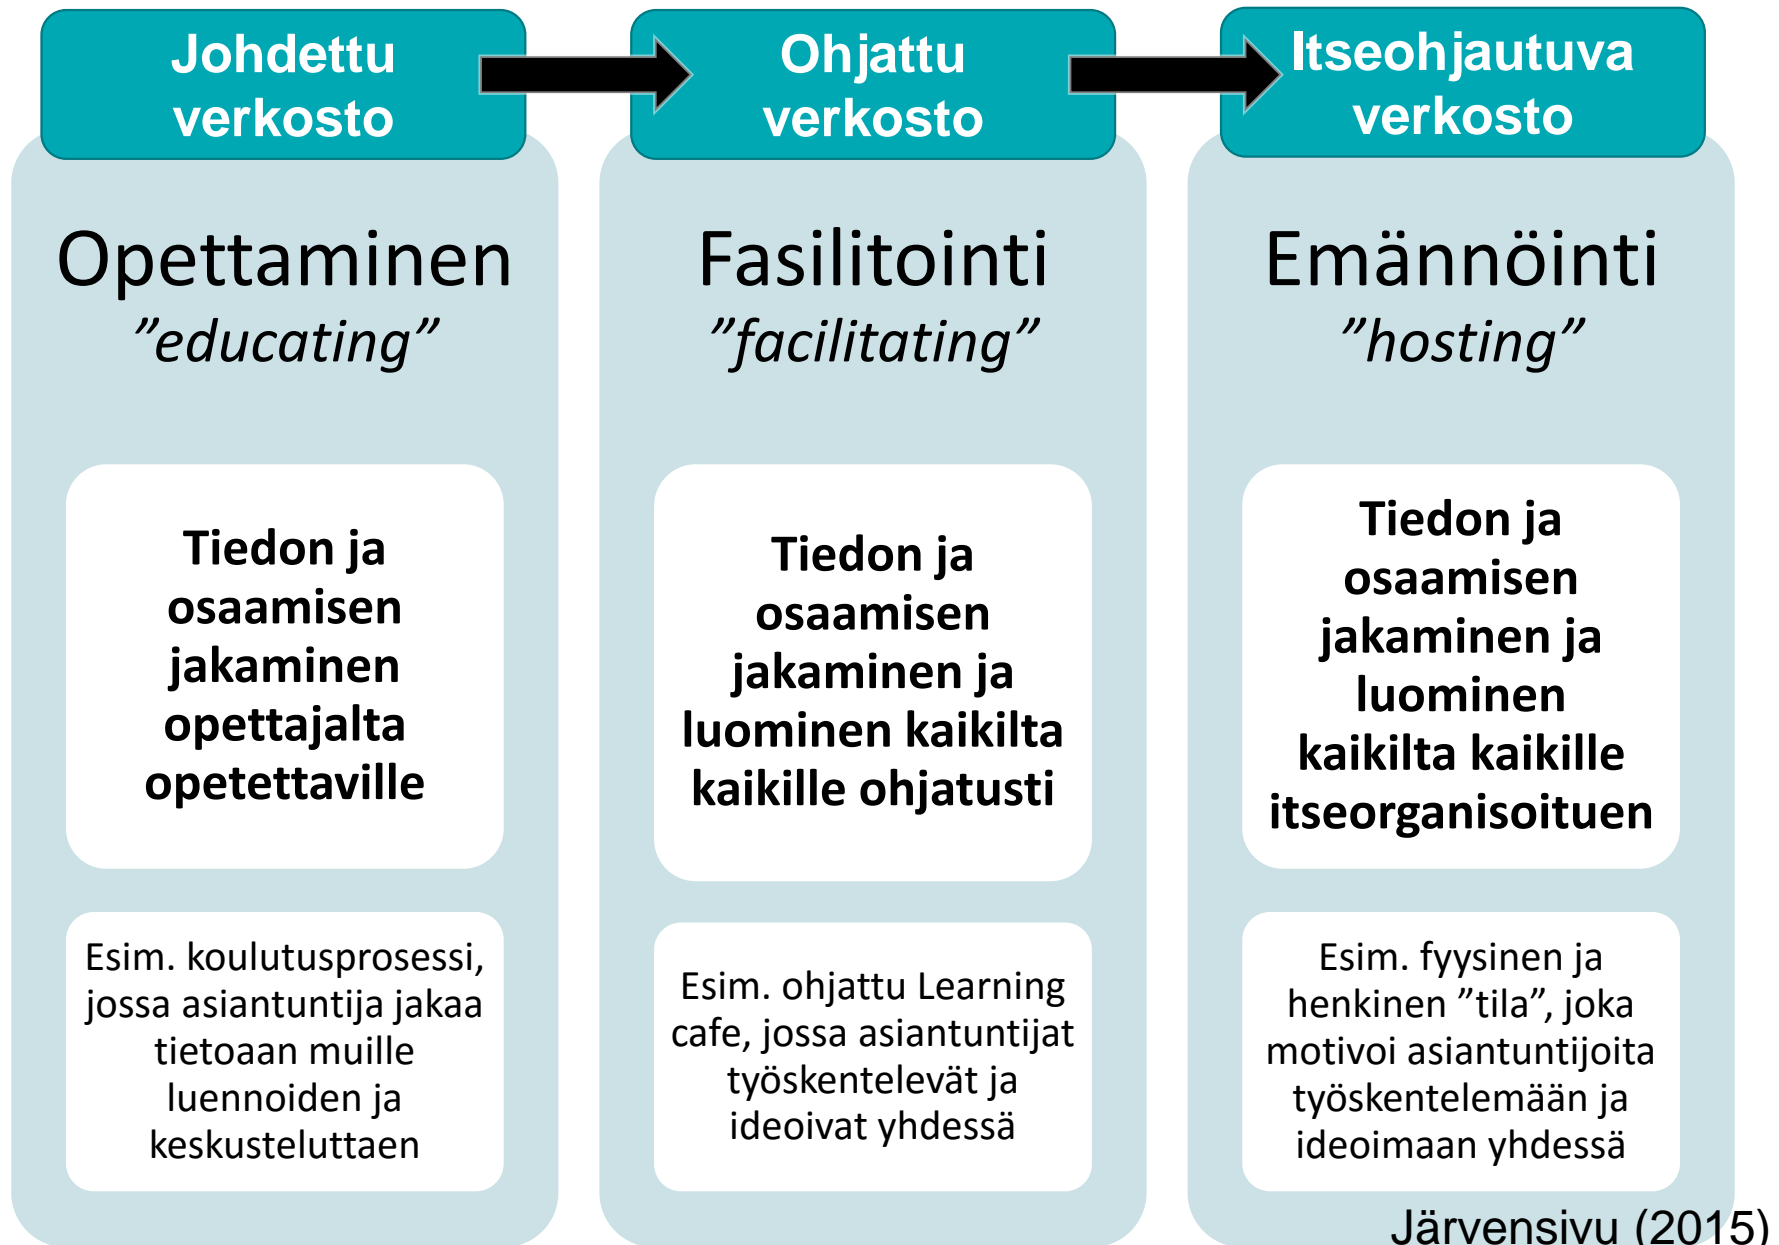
Johdettu verkosto

Ohjattu verkosto

Itseohjautuva verkosto

Opettaminen
”educating”

Fasilitointi
”facilitating”

Emännöinti
”hosting”

Tiedon ja osaamisen jakaminen opettajalta opetettaville

Tiedon ja osaamisen jakaminen ja luominen kaikilta kaikille ohjatusti

Tiedon ja osaamisen jakaminen ja luominen kaikilta kaikille itseorganisoituen

Esim. koulutusprosessi, jossa asiantuntija jakaa tietoaan muille luennoiden ja keskusteluttaen

Esim. ohjattu Learning cafe, jossa asiantuntijat työskentelevät ja ideoivat yhdessä

Esim. fyysinen ja henkinen ”tila”, joka motivoi asiantuntijoita työskentelemään ja ideoimaan yhdessä

Järvensivu (2015)